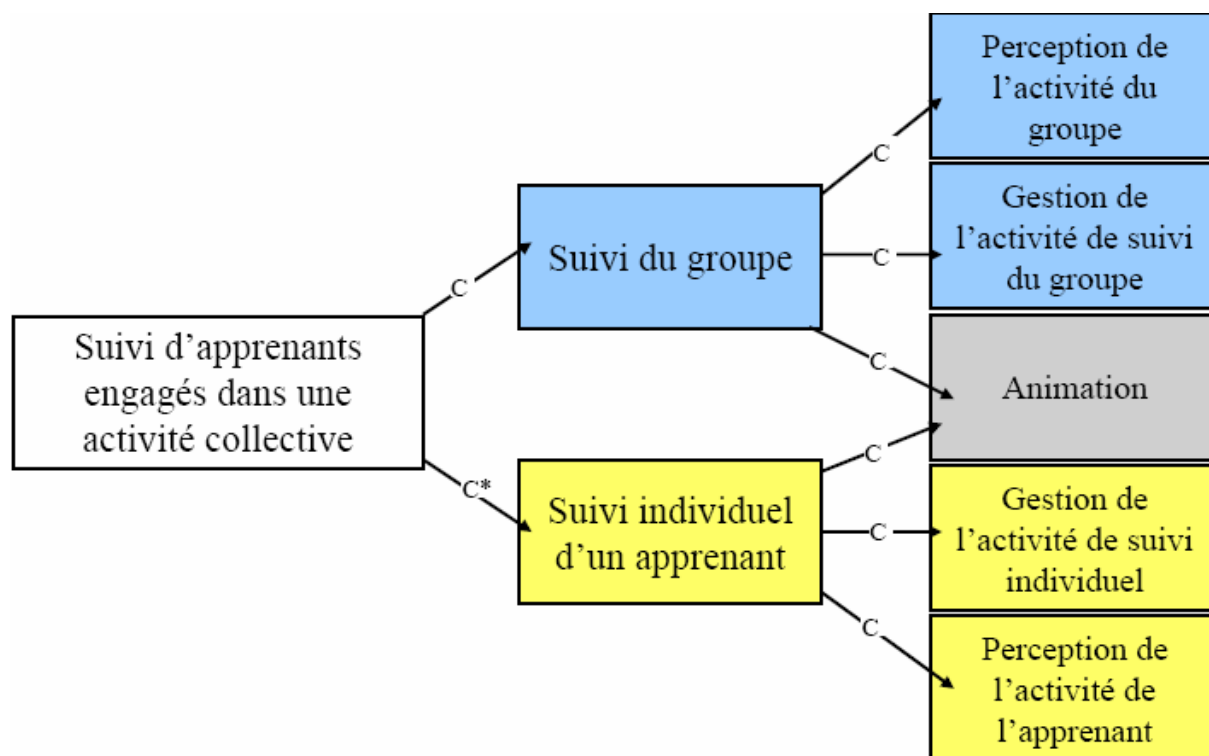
Suivi d'apprenants engagés dans une activité collective

C

Suivi du groupe

C*

Suivi individuel d'un apprenant

C

Perception de l'activité du groupe

C

Gestion de l'activité de suivi du groupe

C

Animation

C

C

Gestion de l'activité de suivi individuel

C

Perception de l'activité de l'apprenant